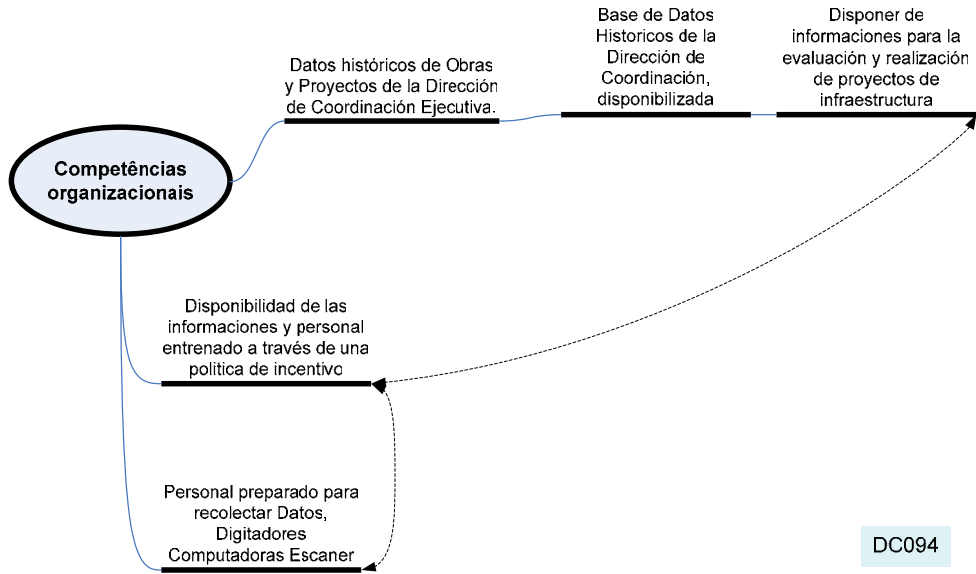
Competências organizacionais

Datos históricos de Obras y Proyectos de la Dirección de Coordinación Ejecutiva.

Base de Datos Historicos de la Dirección de Coordinación, disponibilizada

Disponer de informaciones para la evaluación y realización de proyectos de infraestructura

Disponibilidad de las informaciones y personal entrenado a través de una politica de incentivo

Personal preparado para recolectar Datos, Digitadores Computadoras Escaner

DC094